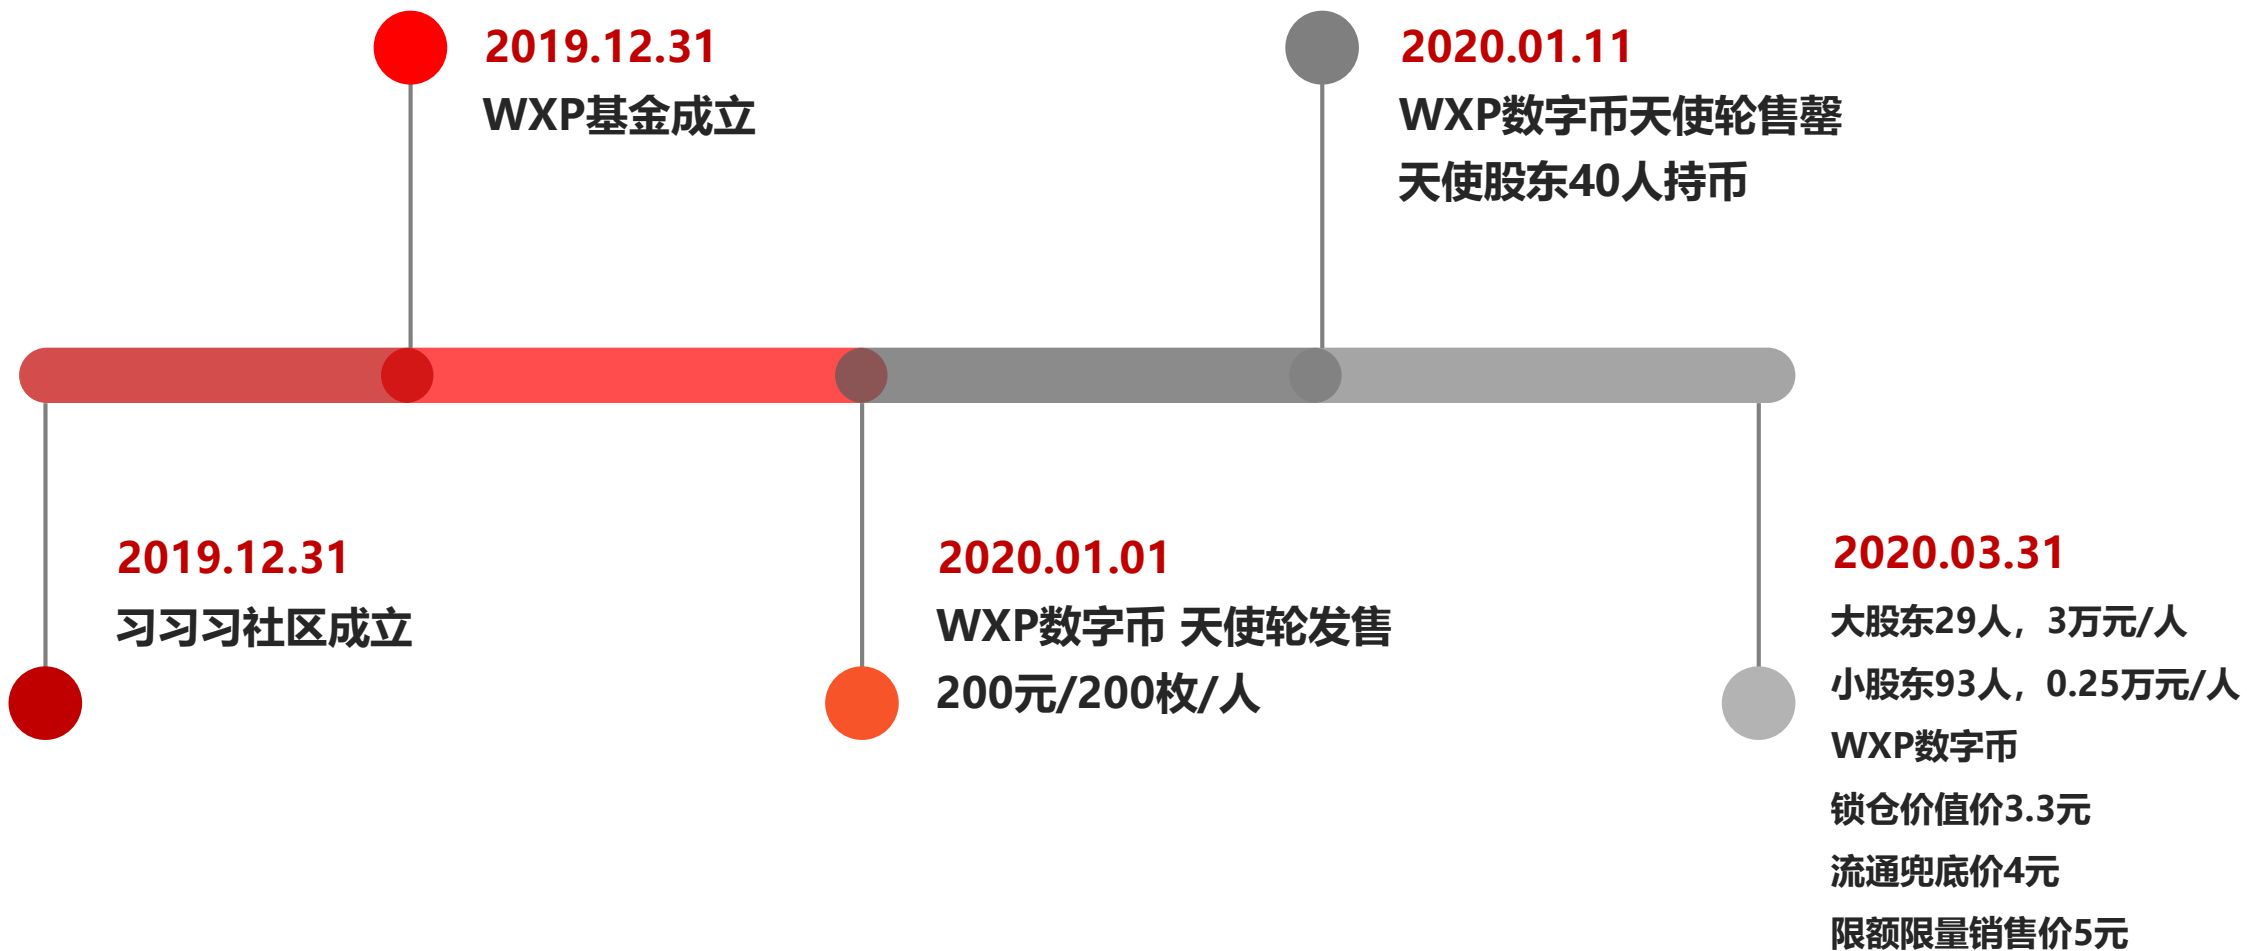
2019.12.31
WXP基金成立

2020.01.11
WXP数字币天使轮售罄
天使股东40人持币

2019.12.31
习习习社区成立

2020.01.01
WXP数字币 天使轮发售
200元/200枚/人

2020.03.31
大股东29人，3万元/人
小股东93人，0.25万元/人
WXP数字币
锁仓价值价3.3元
流通兜底价4元
限额限量销售价5元